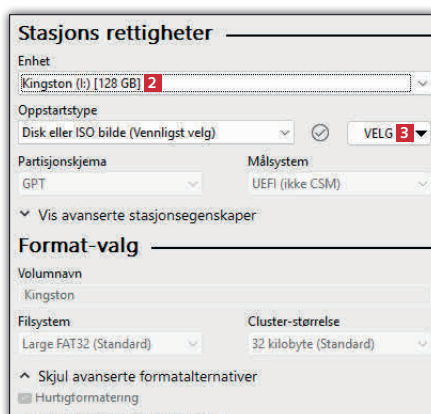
Stasjons rettigheter

Enhet

Kingston (I:) [128 GB] 2

Oppstartstype

Disk eller ISO bilde (Vennligst velg)

VELG 3

Partisjonskjema

GPT

Målsystem

UEFI (ikke CSM)

Vis avanserte stasjonsegenskaper

Format-valg

Volumnavn

Kingston

Filsystem

Large FAT32 (Standard)

Cluster-størrelse

32 kilobyte (Standard)

Skjul avanserte formatalternativer

Hurtigformatering

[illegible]